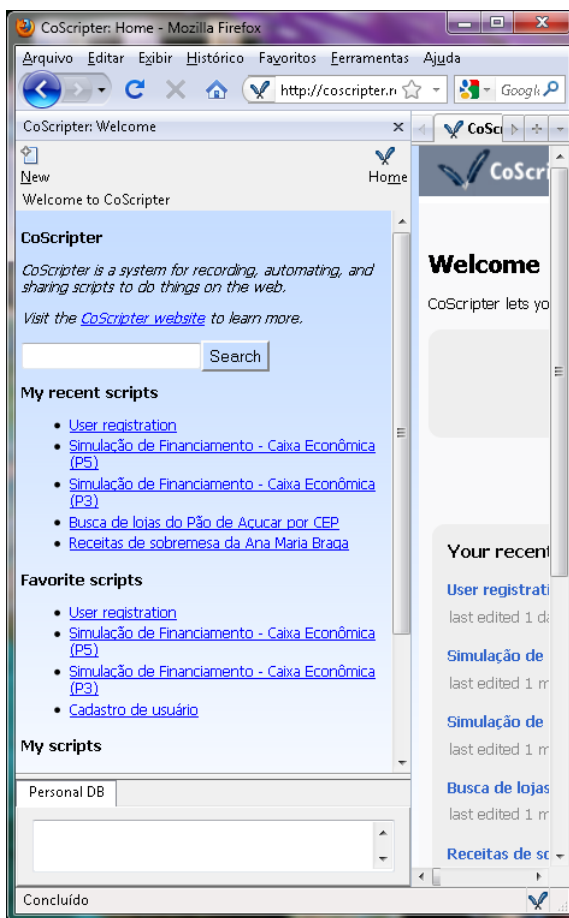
CoScripter: Home - Mozilla Firefox

Arquivo Editar Exibir Histórico Favoritos Ferramentas Ajuda

http://coscripter.n

Googl

CoScripter: Welcome

CoSc

New

Home

Welcome to CoScripter

CoScripter

CoScripter is a system for recording, automating, and sharing scripts to do things on the web.

Visit the CoScripter website to learn more.

Search

My recent scripts

- User registration
- Simulação de Financiamento - Caixa Econômica (P5)
- Simulação de Financiamento - Caixa Econômica (P3)
- Busca de lojas do Pão de Açucar por CEP
- Receitas de sobremesa da Ana Maria Braga

Favorite scripts

- User registration
- Simulação de Financiamento - Caixa Econômica (P5)
- Simulação de Financiamento - Caixa Econômica (P3)
- Cadastro de usuário

My scripts

Personal DB

CoScri

Welcome

CoScripter lets yo

Your recen

User registrati

last edited 1 d

Simulação de

last edited 1 n

Simulação de

last edited 1 n

Busca de lojas

last edited 1 n

Receitas de s

Concluído